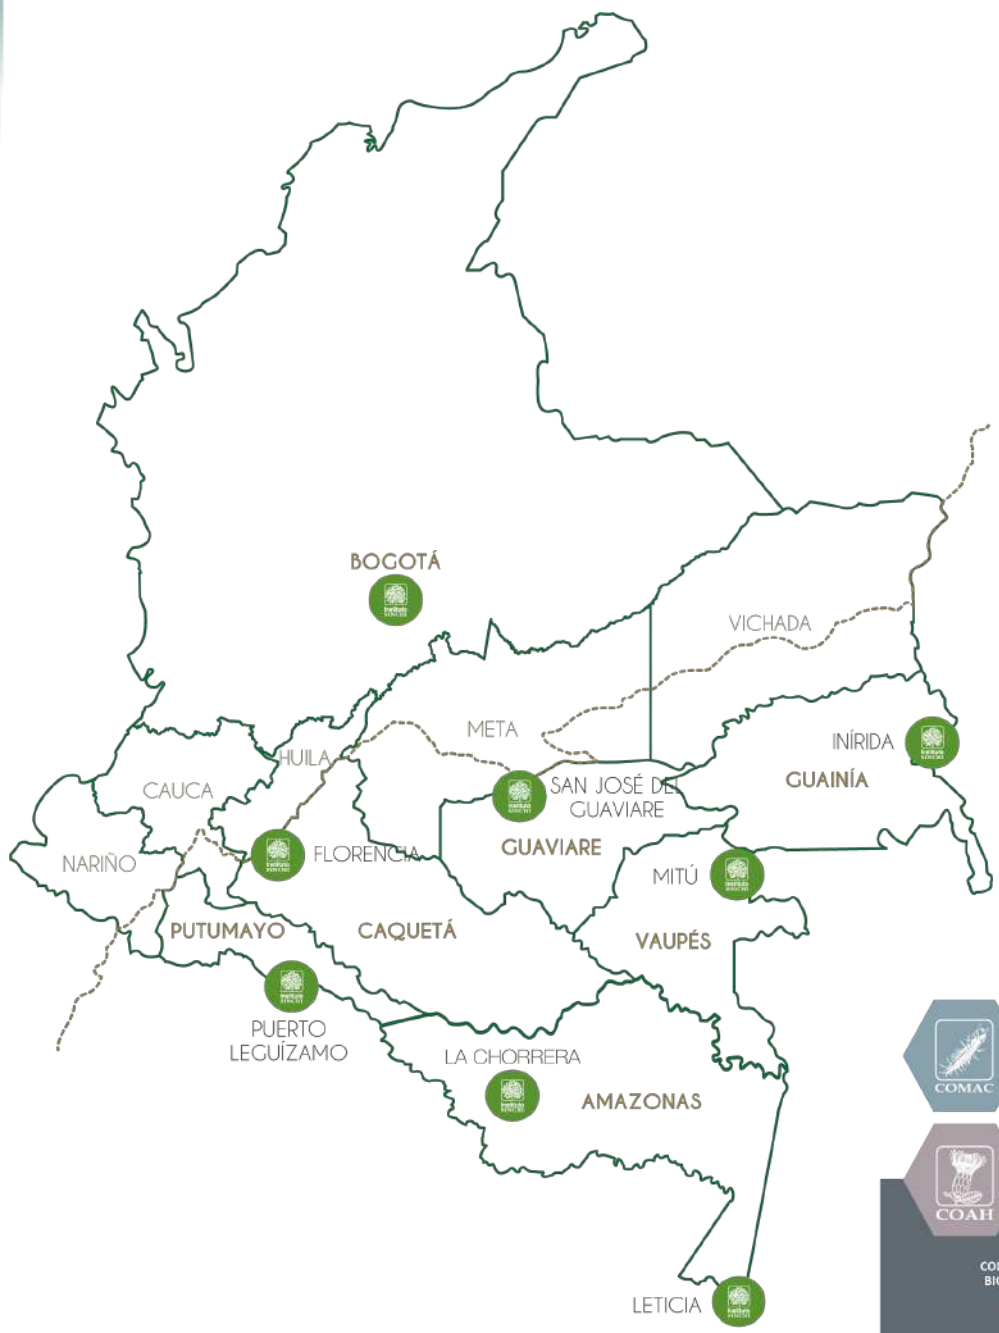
BOGOTÁ

VICHADA

META

INÍRIDA

GUAINÍA

HUILA

CAUCA

SAN JOSÉ DEL GUAVIARE

GUAVIARE

NARIÑO

FLORENCIA

MITÚ

PUTUMAYO

CAQUETÁ

VAUPÉS

PUERTO LEGUÍZAMO

LA CHORRERA

AMAZONAS

COMAC

COAH

CO
BI

LETICIA